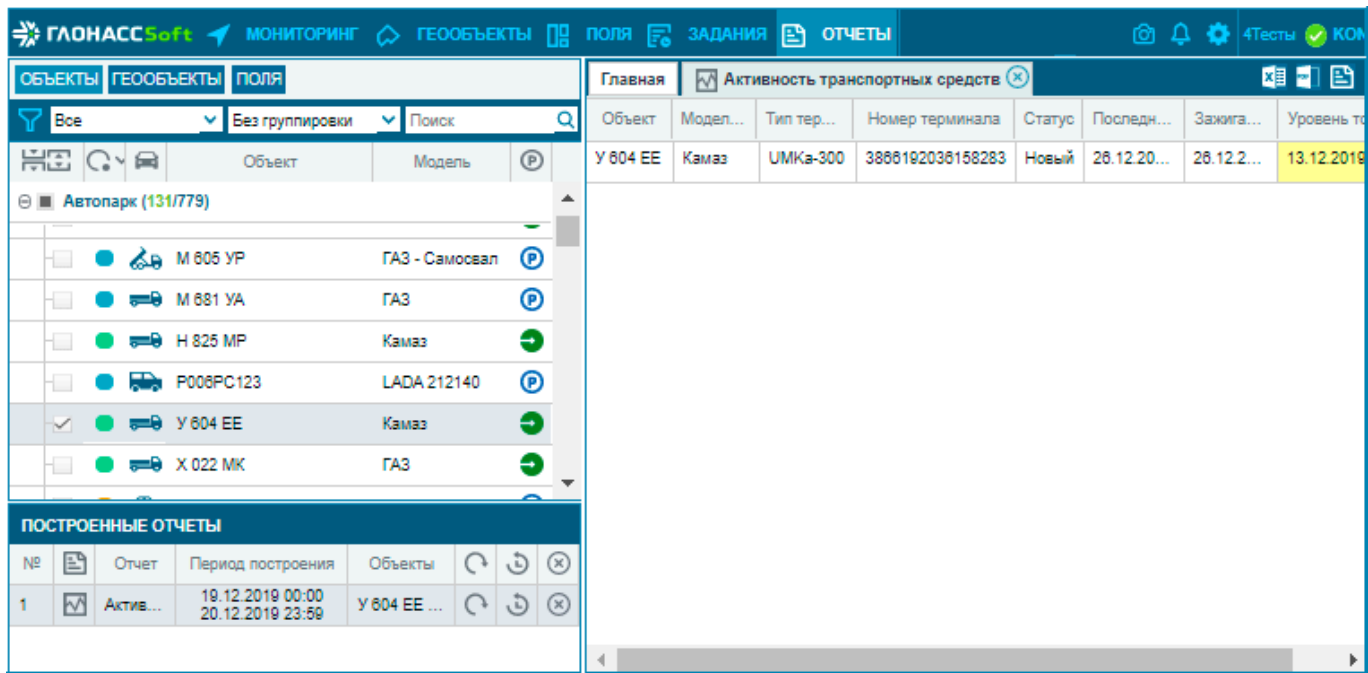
ГЛОНАССSoft МОНИТОРИНГ ГЕООБЪЕКТЫ ПОЛЯ ЗАДАНИЯ ОТЧЕТЫ 4Тесты КОМ

ОБЪЕКТЫ ГЕООБЪЕКТЫ ПОЛЯ

Все Без группировки Поиск

| | Объект | Модель | |
|---|---|---|---|
| | Автопарк (131/779) | | |
| | М 605 УР | ГАЗ - Самосвал | P |
| | М 681 УА | ГАЗ | P |
| | Н 825 МР | Камаз | |
| | Р006РС123 | LADA 212140 | P |
| ✓ | У 604 ЕЕ | Камаз | |
| | Х 022 МК | ГАЗ | |

ПОСТРОЕННЫЕ ОТЧЕТЫ

| № | | Отчет | Период построения | Объекты |
|---|---|---|---|---|
| 1 | | Актив... | 19.12.2019 00:00 20.12.2019 23:59 | У 604 ЕЕ ... |

Главная | Активность транспортных средств

| Объект | Модел... | Тип тер... | Номер терминала | Статус | Последн... | Зажига... | Уровень то |
|---|---|---|---|---|---|---|---|
| У 604 ЕЕ | Камаз | UMKa-300 | 3866192036158283 | Новый | 26.12.20... | 26.12.2... | 13.12.2019 |